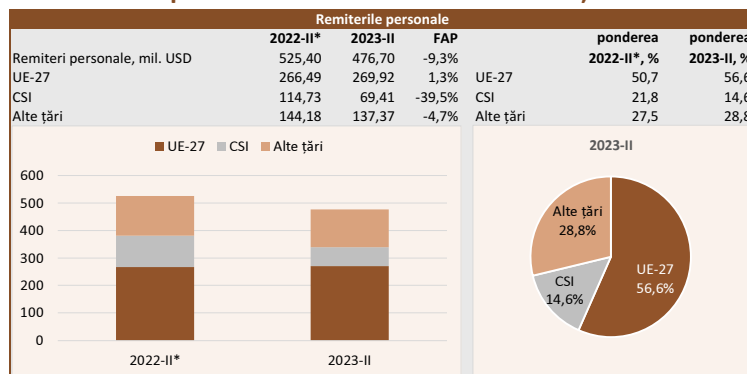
Remiterile personale

|  | 2022-II* | 2023-II | FAP |  | ponderea 2022-II*, % | ponderea 2023-II, % |
|---|---|---|---|---|---|---|
| Remiteri personale, mil. USD | 525,40 | 476,70 | -9,3% |  |  |  |
| UE-27 | 266,49 | 269,92 | 1,3% | UE-27 | 50,7 | 56,6 |
| CSI | 114,73 | 69,41 | -39,5% | CSI | 21,8 | 14,6 |
| Alte ţări | 144,18 | 137,37 | -4,7% | Alte ţări | 27,5 | 28,8 |

UE-27 CSI Alte ţări

600
500
400
300
200
100
0

2022-II*
2023-II

2023-II

Alte ţări 28,8%
CSI 14,6%
UE-27 56,6%